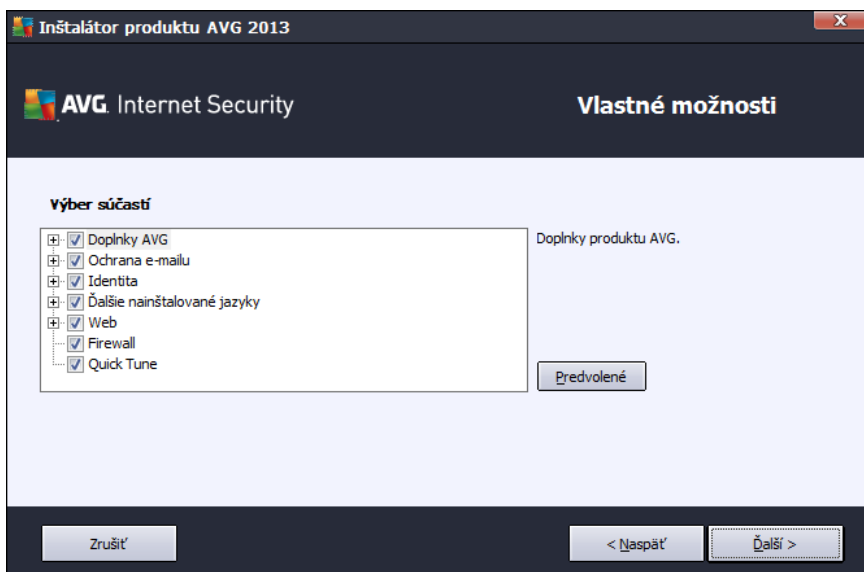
Inštalátor produktu AVG 2013

AVG. Internet Security

Vlastné možnosti

Výber súčastí

Doplnky AVG
Ochrana e-mailu
Identita
Ďalšie nainštalované jazyky
Web
Firewall
Quick Tune

Doplnky produktu AVG.

Predvolené

Zrušiť

< Naspäť

Ďalší >